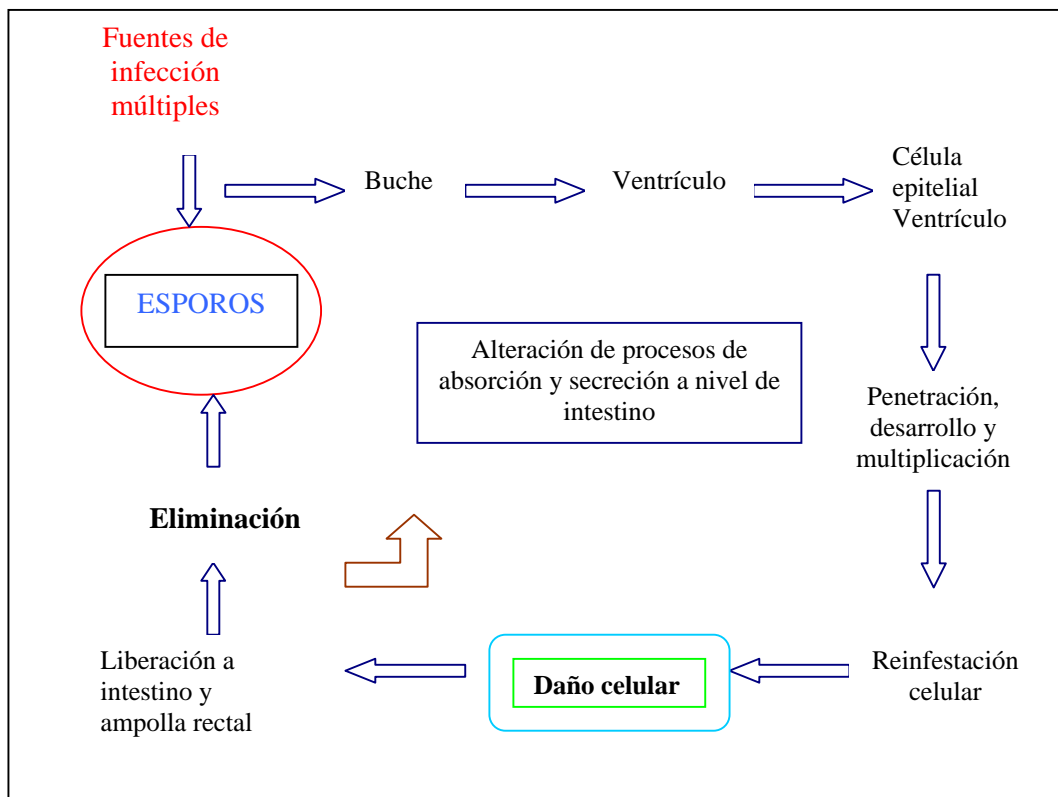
Fuentes de infección múltiples

Buche

Ventrículo

Célula epitelial Ventrículo

ESPOROS

Alteración de procesos de absorción y secreción a nivel de intestino

Penetración, desarrollo y multiplicación

Eliminación

Reinfestación celular

Daño celular

Liberación a intestino y ampolla rectal